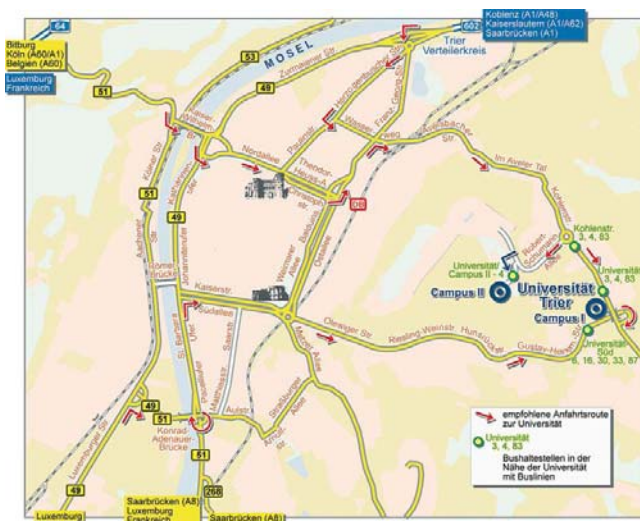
64
Bitburg
Köln (A60/A1)
Belgien (A60)
Luxemburg
Frankreich
51
602
Koblenz (A1/A48)
Kaiserslautern (A1/A62)
Saarbrücken (A1)
Trier Verteilerkreis
MOSEL
51
49
Zurmaiener Str.
Nordallee
Paulinstr.
Theodor-Heuss-Allee
Herzogenbuscher Str.
Wasserweg
Franz-Georg-Str.
Loebstr.
Aveler Tal
Im Aveler Tal
Kohlenstr.
Kohlenstr.
3, 4, 83
Universität Campus II - 4
Robert-Schuman-Allee
Universität
3, 4, 83
Campus II
Universität Trier
Campus I
Universität Süd
6, 16, 30, 33, 87
51
49
Kölner Str.
Aachener Str.
Römerbrücke
Kaiserstr.
Südallee
St. Barbara Ufer
Weberbach
Balduinstr.
Ostallee
Olewiger Str.
Hunsrückstr.
Gustav-Heinemann-Str.
Ruwer-Weinstr.
49
51
Konrad-Adenauer-Brücke
51
268
Saarstr.
Pacelliufer
Aulstr.
Straßburger Allee
Luxemburger Str.
49
empfohlene Anfahrtsroute zur Universität
Universität 3, 4, 83
Bushaltestellen in der Nähe der Universität mit Buslinien
Luxemburg
Saarbrücken (A8)
Luxemburg
Frankreich
Saarbrücken (A8)